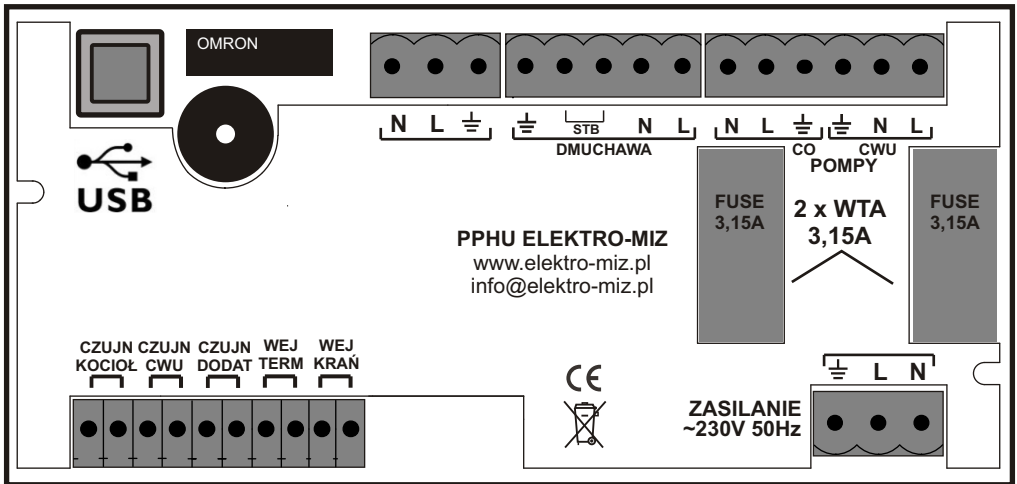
OMRON

USB

N L ⏚

⏚ STB N L
DMUCHAWA

N L ⏚
CO

⏚ N L
CWU

POMPY

FUSE
3,15A

2 x WTA
3,15A

FUSE
3,15A

PPHU ELEKTRO-MIZ
www.elektro-miz.pl
info@elektro-miz.pl

CZUJN KOCIOŁ

CZUJN CWU

CZUJN DODAT

WEJ TERM

WEJ KRAŃ

CE

⏚ L N

ZASILANIE
~230V 50Hz